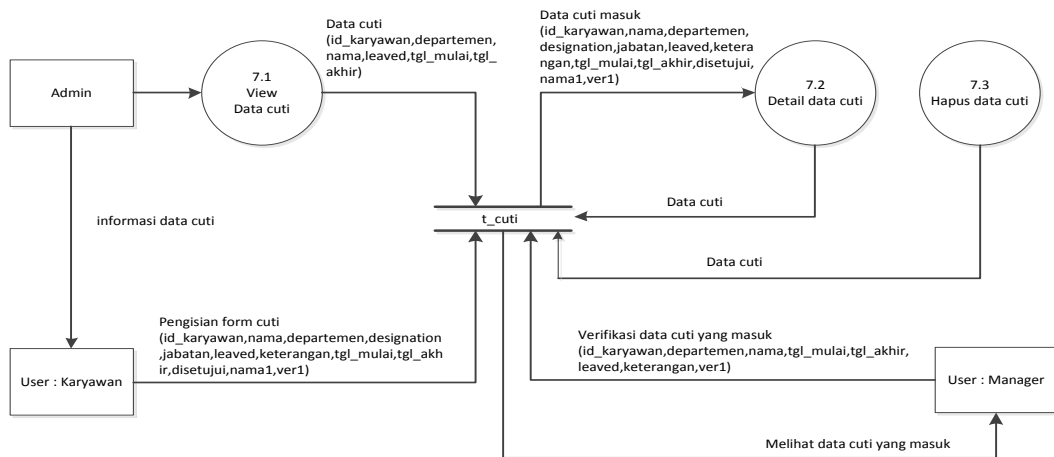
Admin

7.1
View
Data cuti

Data cuti
(id_karyawan,departemen,nama,leaved,tgl_mulai,tgl_akhir)

Data cuti masuk
(id_karyawan,nama,departemen,designation,jabatan,leaved,keterangan,tgl_mulai,tgl_akhir,disetujui,nama1,ver1)

7.2
Detail data cuti

7.3
Hapus data cuti

informasi data cuti

t_cuti

Data cuti

Data cuti

Pengisian form cuti
(id_karyawan,nama,departemen,designation,jabatan,leaved,keterangan,tgl_mulai,tgl_akhir,disetujui,nama1,ver1)

User : Karyawan

Verifikasi data cuti yang masuk
(id_karyawan,departemen,nama,tgl_mulai,tgl_akhir,leaved,keterangan,ver1)

User : Manager

Melihat data cuti yang masuk